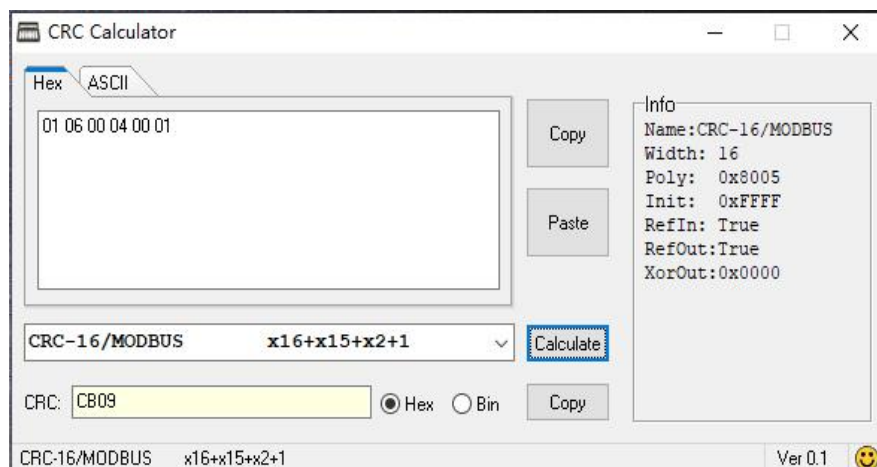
CRC Calculator

Hex ASCII

01 06 00 04 00 01

Copy

Paste

Info
Name:CRC-16/MODBUS
Width: 16
Poly: 0x8005
Init: 0xFFFF
RefIn: True
RefOut:True
XorOut:0x0000

CRC-16/MODBUS x16+x15+x2+1

Calculate

CRC: CB09

Hex Bin

Copy

CRC-16/MODBUS x16+x15+x2+1

Ver 0.1